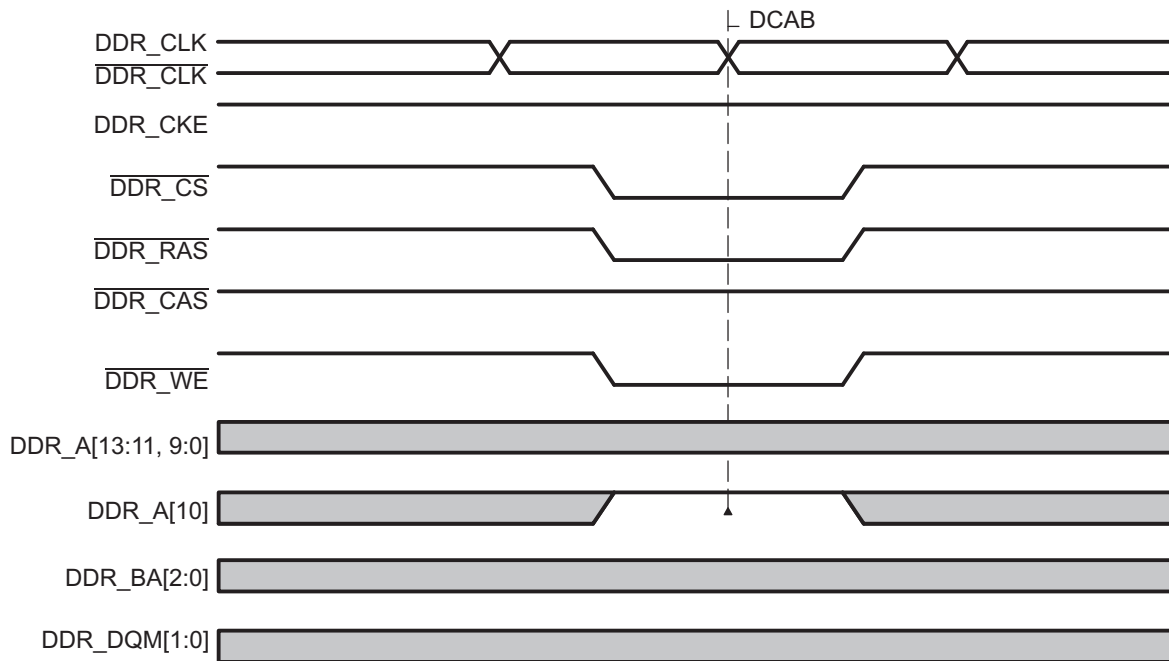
DCAB

DDR_CLK

$\overline{\text{DDR\_CLK}}$

DDR_CKE

$\overline{\text{DDR\_CS}}$

$\overline{\text{DDR\_RAS}}$

$\overline{\text{DDR\_CAS}}$

$\overline{\text{DDR\_WE}}$

DDR_A[13:11, 9:0]

DDR_A[10]

DDR_BA[2:0]

DDR_DQM[1:0]